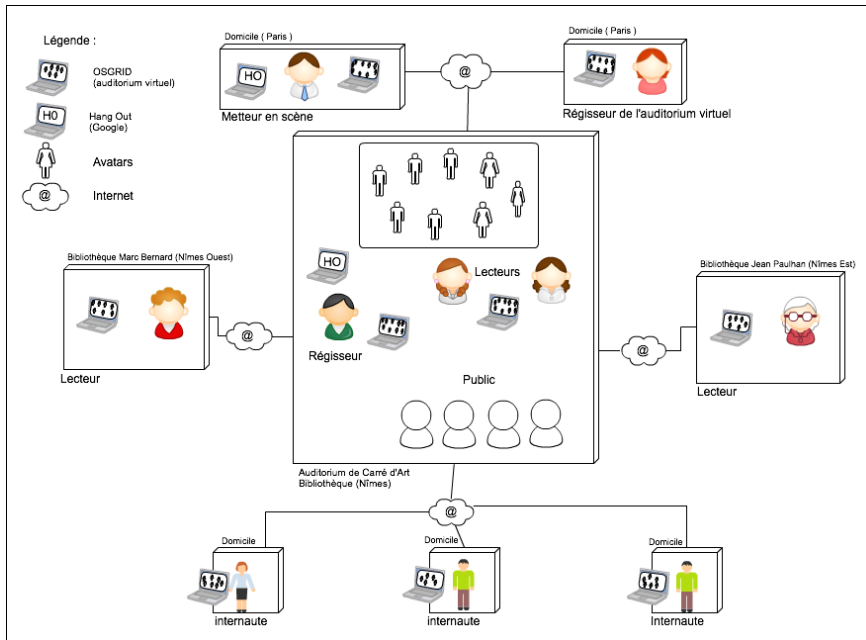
Légende :

OSGRID
(auditorium virtuel)

H0
Hang Out
(Google)

Avatars

@
Internet

Domicile ( Paris )
HO
Metteur en scène

@

Domicile ( Paris )
Régisseur de l'auditorium virtuel

Bibliothèque Marc Bernard (Nîmes Ouest)
@
Lecteur

HO
Lecteurs
Régisseur
Public
Auditorium de Carré d'Art
Bibliothèque (Nîmes)

Bibliothèque Jean Paulhan (Nîmes Est)
@
Lecteur

@

Domicile
internaute

Domicile
internaute

Domicile
internaute